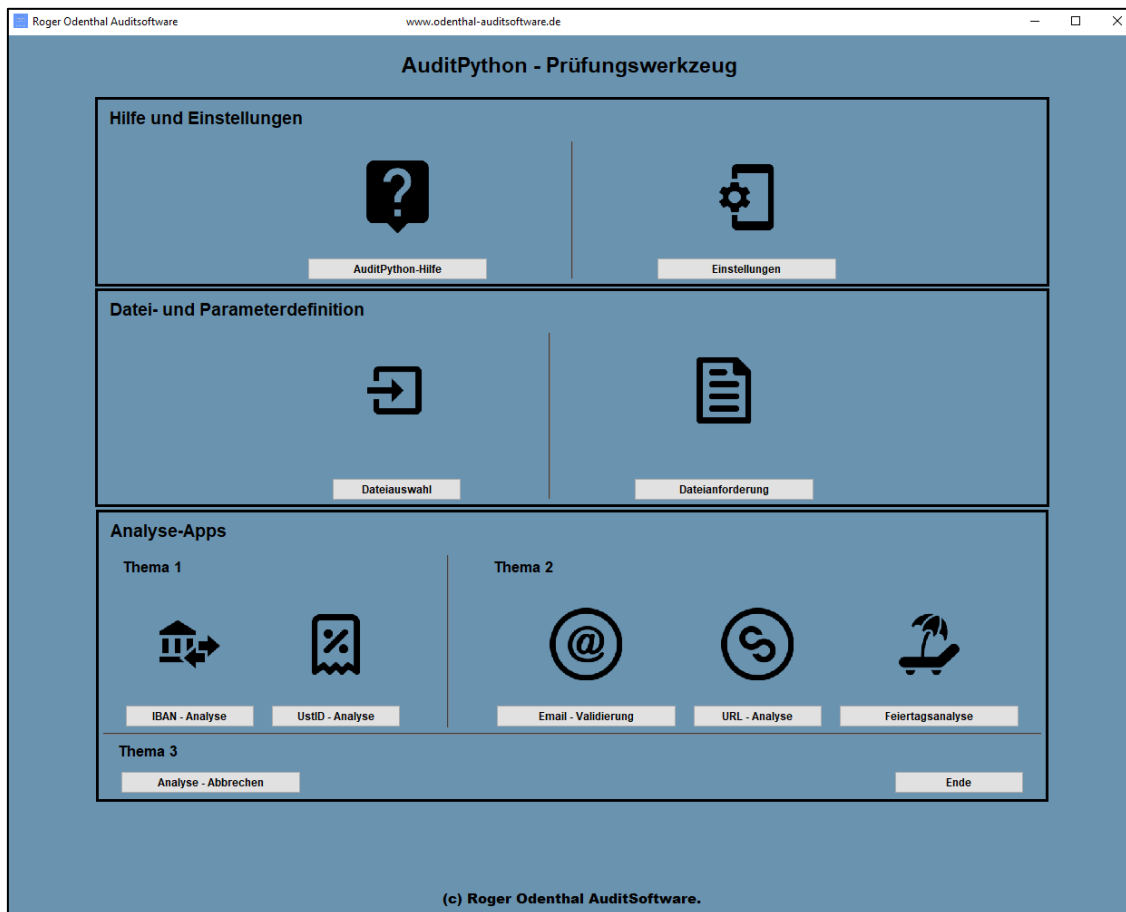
Roger Odenthal Auditsoftware

www.odenthal-auditsoftware.de

AuditPython - Prüfungswerkzeug

Hilfe und Einstellungen

AuditPython-Hilfe

Einstellungen

Datei- und Parameterdefinition

Dateiauswahl

Dateianforderung

Analyse-Apps

Thema 1

IBAN - Analyse

UstID - Analyse

Thema 2

Email - Validierung

URL - Analyse

Feiertagsanalyse

Thema 3

Analyse - Abbrechen

Ende

(c) Roger Odenthal AuditSoftware.